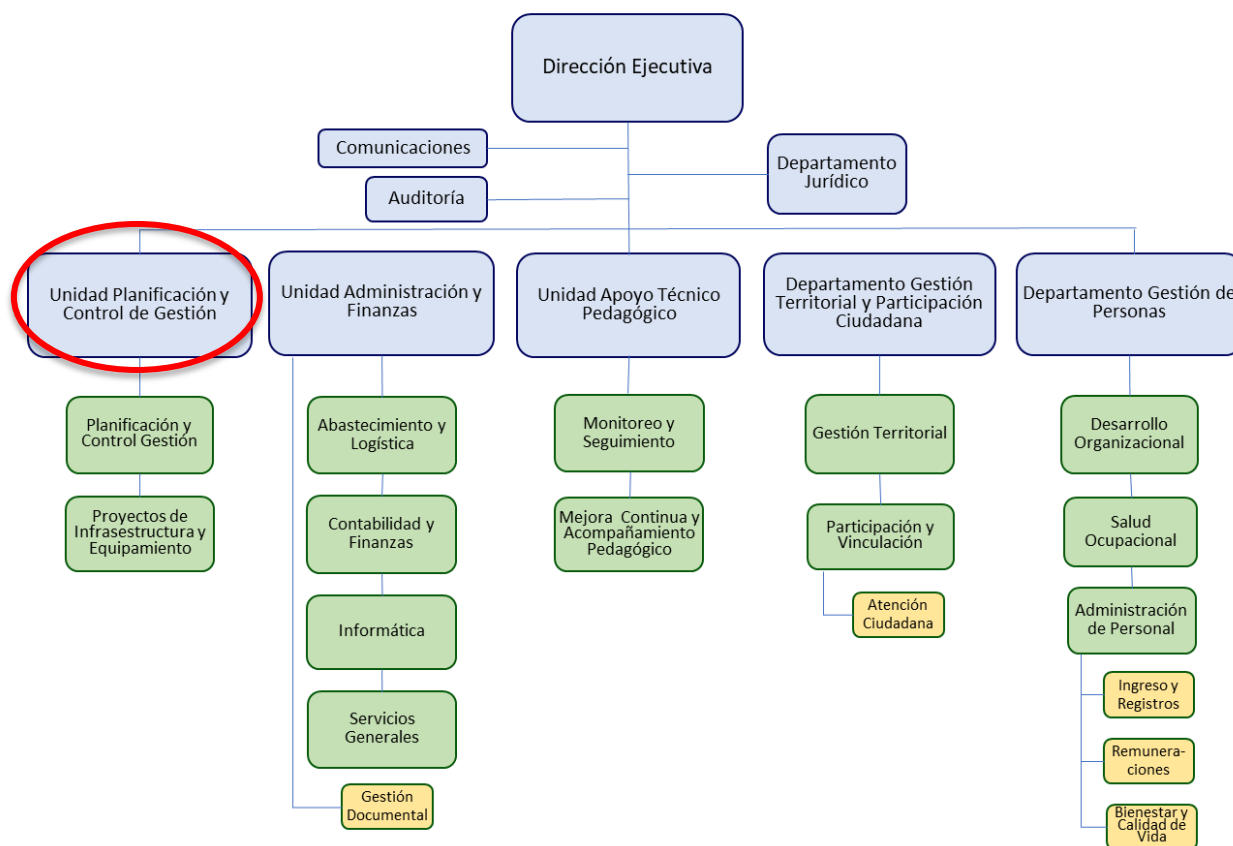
Dirección Ejecutiva

Comunicaciones

Auditoría

Departamento Jurídico

Unidad Planificación y Control de Gestión

Planificación y Control Gestión

Proyectos de Infraestructura y Equipamiento

Unidad Administración y Finanzas

Abastecimiento y Logística

Contabilidad y Finanzas

Informática

Servicios Generales

Gestión Documental

Unidad Apoyo Técnico Pedagógico

Monitoreo y Seguimiento

Mejora Continua y Acompañamiento Pedagógico

Departamento Gestión Territorial y Participación Ciudadana

Gestión Territorial

Participación y Vinculación

Atención Ciudadana

Departamento Gestión de Personas

Desarrollo Organizacional

Salud Ocupacional

Administración de Personal

Ingreso y Registros

Remuneraciones

Bienestar y Calidad de Vida